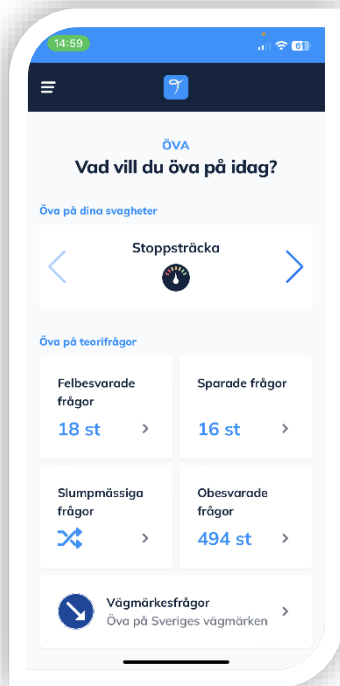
14:59

6

ÖVA
Vad vill du öva på idag?

Öva på dina svagheter

Stoppsträcka

Öva på teorifrågor

Felbesvarade frågor
18 st

Sparade frågor
16 st

Slumpmässiga frågor

Obesvarade frågor
494 st

Vägmärkesfrågor
Öva på Sveriges vägmärken